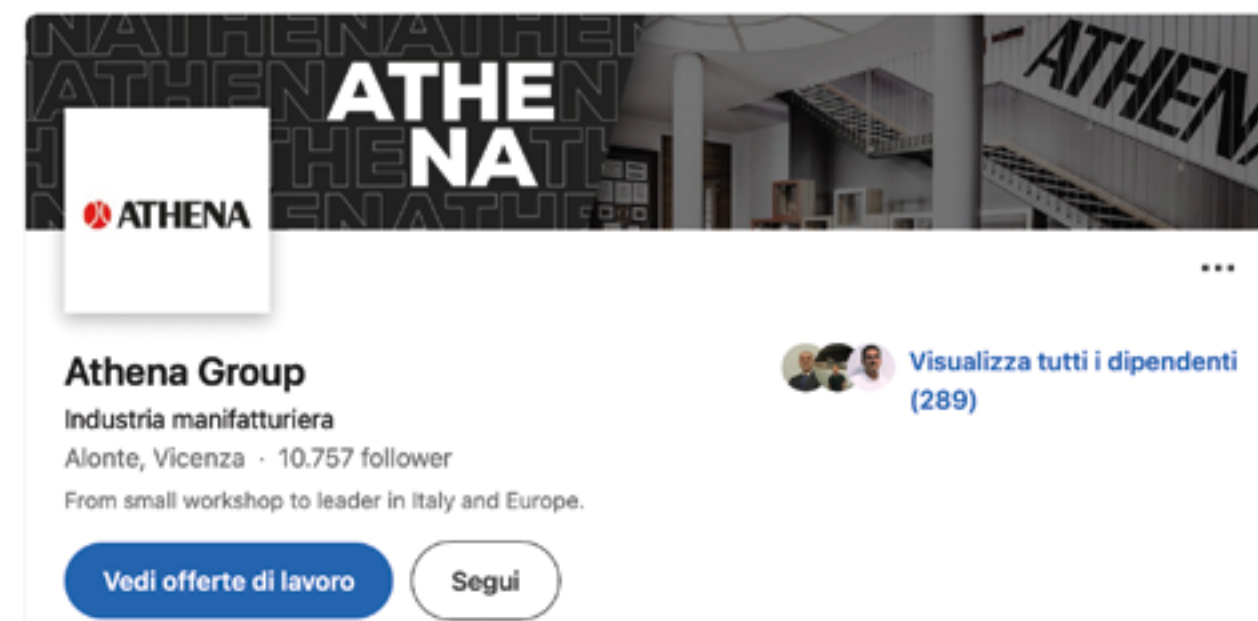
ATHENA
ATHENA

ATHENA

ATHENA Group

Industria manifatturiera

Alonte, Vicenza · 10.757 follower

From small workshop to leader in Italy and Europe.

Vedi offerte di lavoro

Segui

Visualizza tutti i dipendenti (289)

...